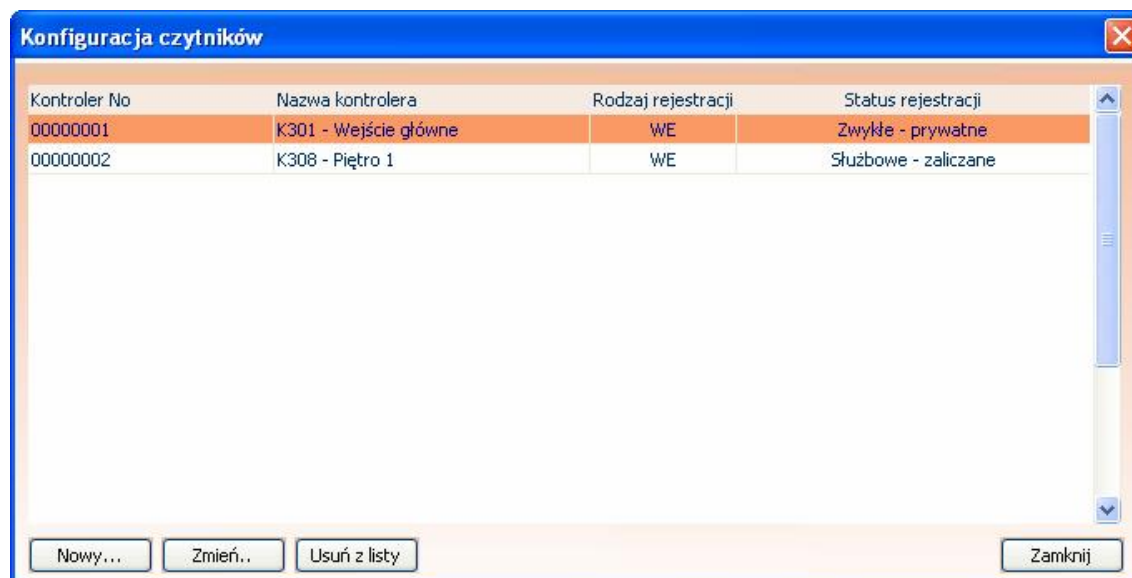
Konfiguracja czytników

| Kontroler No | Nazwa kontrolera | Rodzaj rejestracji | Status rejestracji |
|---|---|---|---|
| 00000001 | K301 - Wejście główne | WE | Zwykłe - prywatne |
| 00000002 | K308 - Piętro 1 | WE | Służbowe - zaliczane |

Nowy... Zmień.. Usuń z listy Zamknij